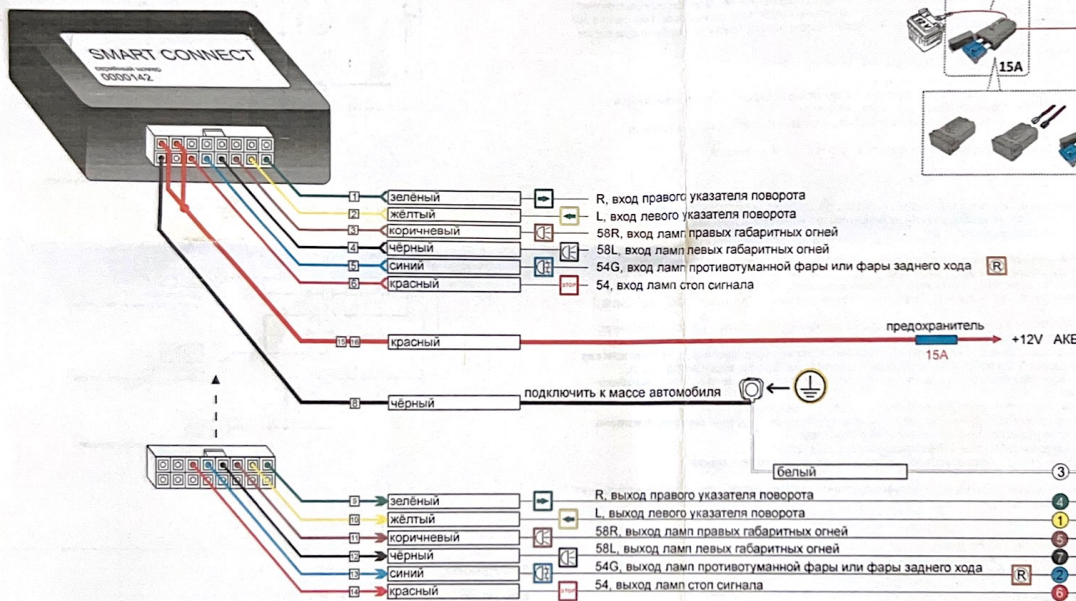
SMART CONNECT
серийный номер
0000142

15A

1 зелёный R, вход правого указателя поворота
2 жёлтый L, вход левого указателя поворота
3 коричневый 58R, вход ламп правых габаритных огней
4 чёрный 58L, вход ламп левых габаритных огней
5 синий 54G, вход ламп противотуманной фары или фары заднего хода R
6 красный STOP 54, вход ламп стоп сигнала

15 16 красный предохранитель 15A +12V АКБ

8 чёрный подключить к массе автомобиля

белый 3

9 зелёный R, выход правого указателя поворота 4
10 жёлтый L, выход левого указателя поворота 1
11 коричневый 58R, выход ламп правых габаритных огней 5
12 чёрный 58L, выход ламп левых габаритных огней 7
13 синий 54G, выход ламп противотуманной фары или фары заднего хода R 2
14 красный STOP 54, выход ламп стоп сигнала 6